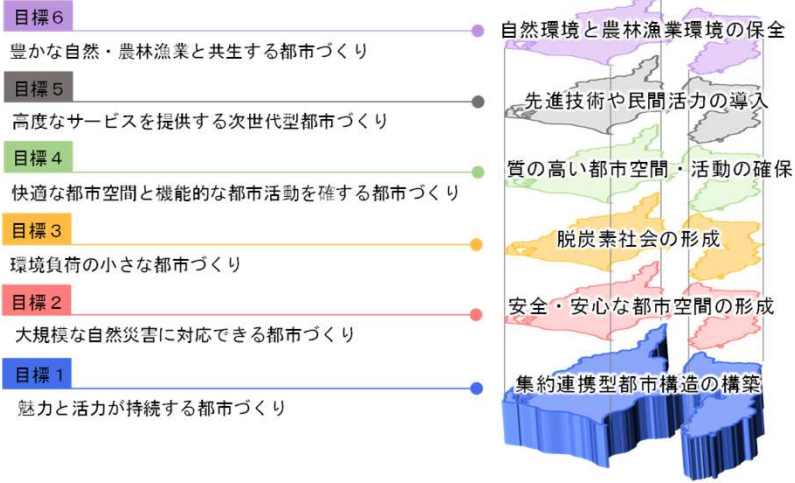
目標６
豊かな自然・農林漁業と共生する都市づくり

自然環境と農林漁業環境の保全

目標５
高度なサービスを提供する次世代型都市づくり

先進技術や民間活力の導入

目標４
快適な都市空間と機能的な都市活動を確する都市づくり

質の高い都市空間・活動の確保

目標３
環境負荷の小さな都市づくり

脱炭素社会の形成

目標２
大規模な自然災害に対応できる都市づくり

安全・安心な都市空間の形成

目標１
魅力と活力が持続する都市づくり

集約連携型都市構造の構築